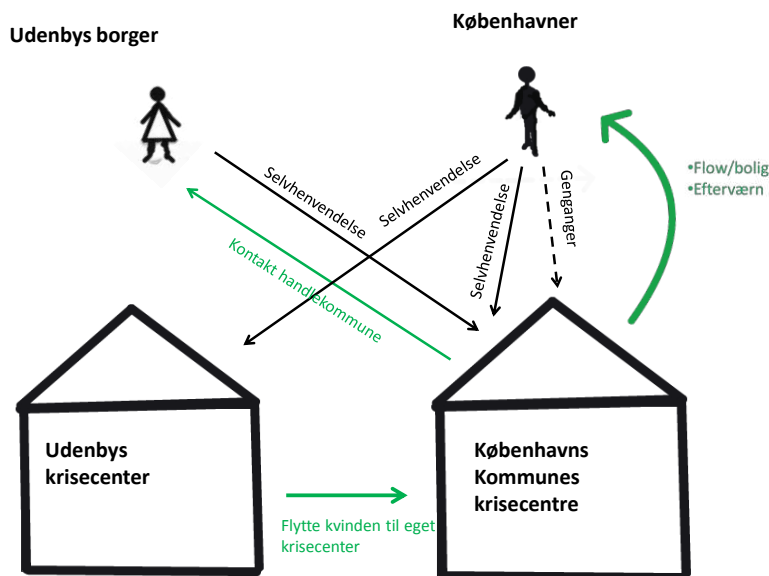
Udenbys borger

Københavner

Selvhenvendelse

Selvhenvendelse

Selvhenvendelse

Gengangere

•Flow/bolig
•Efterværn

Kontakt handlekommune

Udenbys krisecenter

Københavns Kommunes krisecentre

Flytte kvinden til eget krisecenter